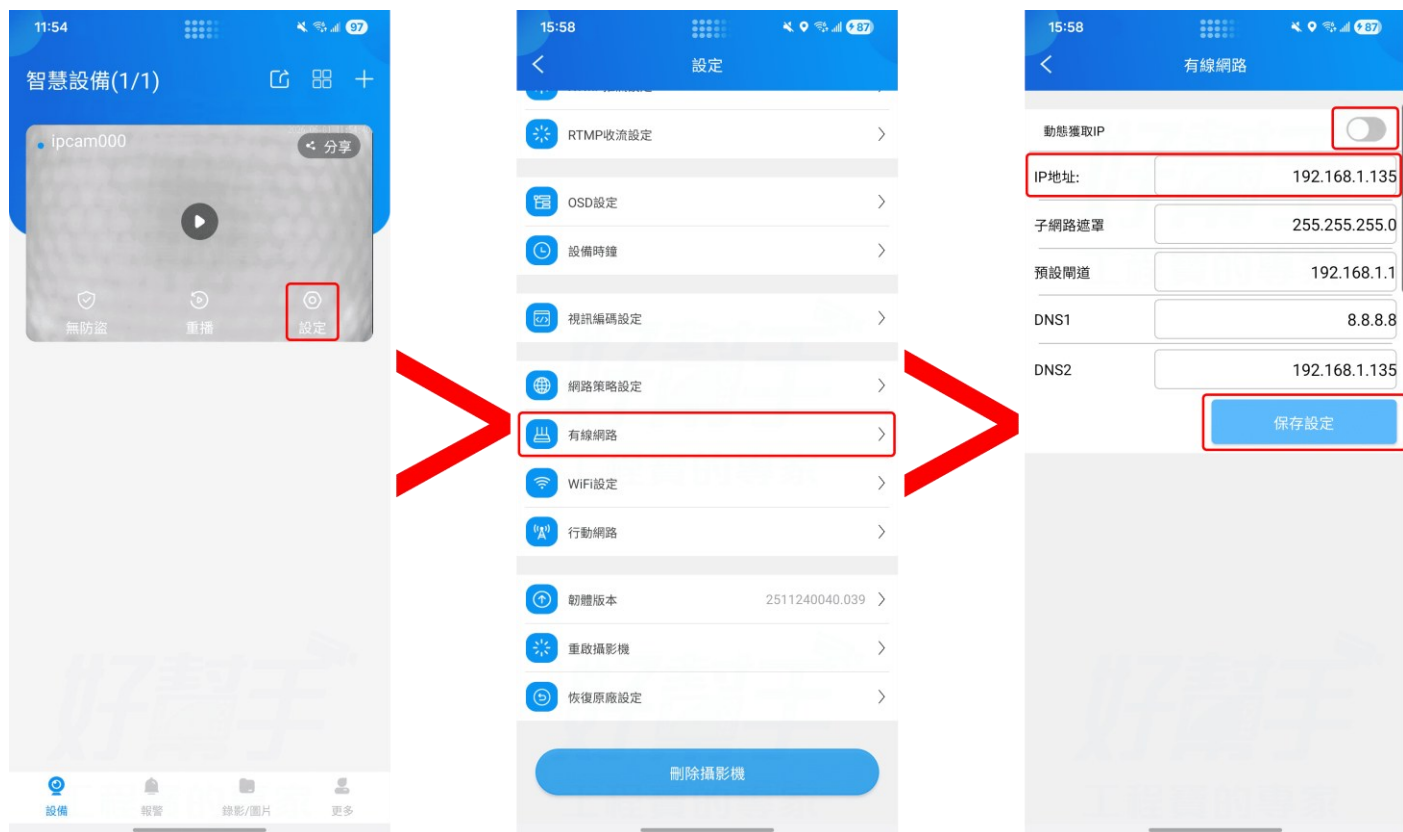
11:54 97

智慧設備(1/1)

ipcam000

分享

無防盜 重播 設定

設備 報警 錄影/圖片 更多

15:58 87

設定

RTMP收流設定

OSD設定

設備時鐘

視訊編碼設定

網路策略設定

有線網路

WiFi設定

行動網路

韌體版本 2511240040.039

重啟攝影機

恢復原廠設定

刪除攝影機

15:58 87

有線網路

動態獲取IP

IP地址: 192.168.1.135

子網路遮罩 255.255.255.0

預設閘道 192.168.1.1

DNS1 8.8.8.8

DNS2 192.168.1.135

保存設定